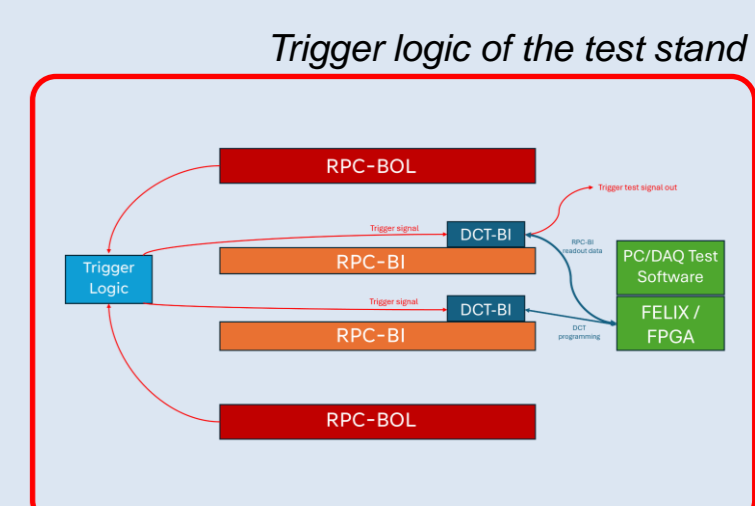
Trigger logic of the test stand

RPC-BOL

Trigger test signal out

Trigger signal

DCT-BI

RPC-BI readout data

PC/DAQ Test Software

Trigger Logic

RPC-BI

Trigger signal

DCT-BI

FELIX / FPGA

DCT programming

RPC-BI

RPC-BOL